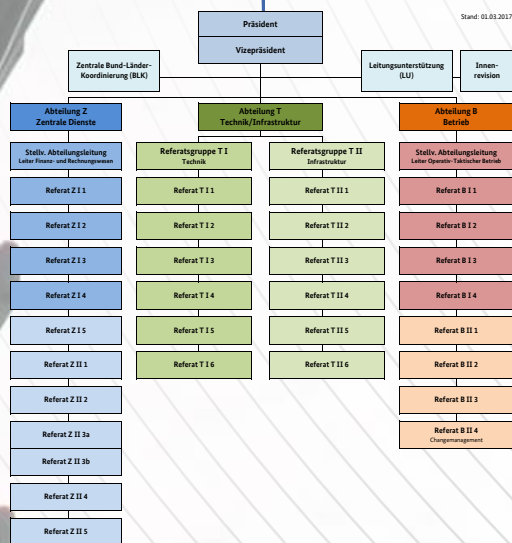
Stand: 01.03.2017

Präsident

Vizepräsident

Zentrale Bund-Länder-Koordinierung (BLK)

Leitungsunterstützung (LU)

Innenrevision

Abteilung Z
Zentrale Dienste

Stellv. Abteilungsleitung
Leiter Finanz- und Rechnungswesen

Referat Z I 1

Referat Z I 2

Referat Z I 3

Referat Z I 4

Referat Z I 5

Referat Z II 1

Referat Z II 2

Referat Z II 3a

Referat Z II 3b

Referat Z II 4

Referat Z II 5

Abteilung T
Technik/Infrastruktur

Referatsgruppe T I
Technik

Referat T I 1

Referat T I 2

Referat T I 3

Referat T I 4

Referat T I 5

Referat T I 6

Referatsgruppe T II
Infrastruktur

Referat T II 1

Referat T II 2

Referat T II 3

Referat T II 4

Referat T II 5

Referat T II 6

Abteilung B
Betrieb

Stellv. Abteilungsleitung
Leiter Operativ-Taktischer Betrieb

Referat B I 1

Referat B I 2

Referat B I 3

Referat B I 4

Referat B II 1

Referat B II 2

Referat B II 3

Referat B II 4
Changemanagement